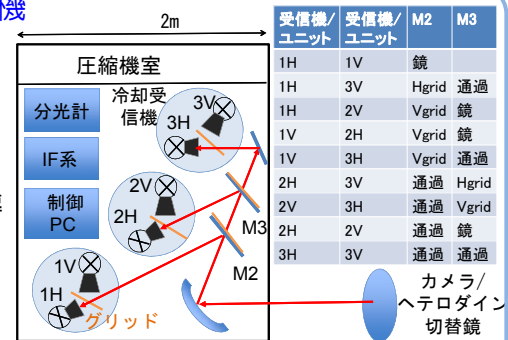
機

2m

圧縮機室

分光計

IF系

制御PC

冷却受信機

3V

3H

2V

2H

1V

1H

M3

M2

グリッド

| 受信機/ユニット | 受信機/ユニット | M2 | M3 |
|---|---|---|---|
| 1H | 1V | 鏡 | |
| 1H | 3V | Hgrid | 通過 |
| 1H | 2V | Vgrid | 鏡 |
| 1V | 2H | Vgrid | 鏡 |
| 1V | 3H | Vgrid | 通過 |
| 2H | 3V | 通過 | Hgrid |
| 2V | 3H | 通過 | Vgrid |
| 2H | 2V | 通過 | 鏡 |
| 3H | 3V | 通過 | 通過 |

カメラ/ヘテロダイン切替鏡